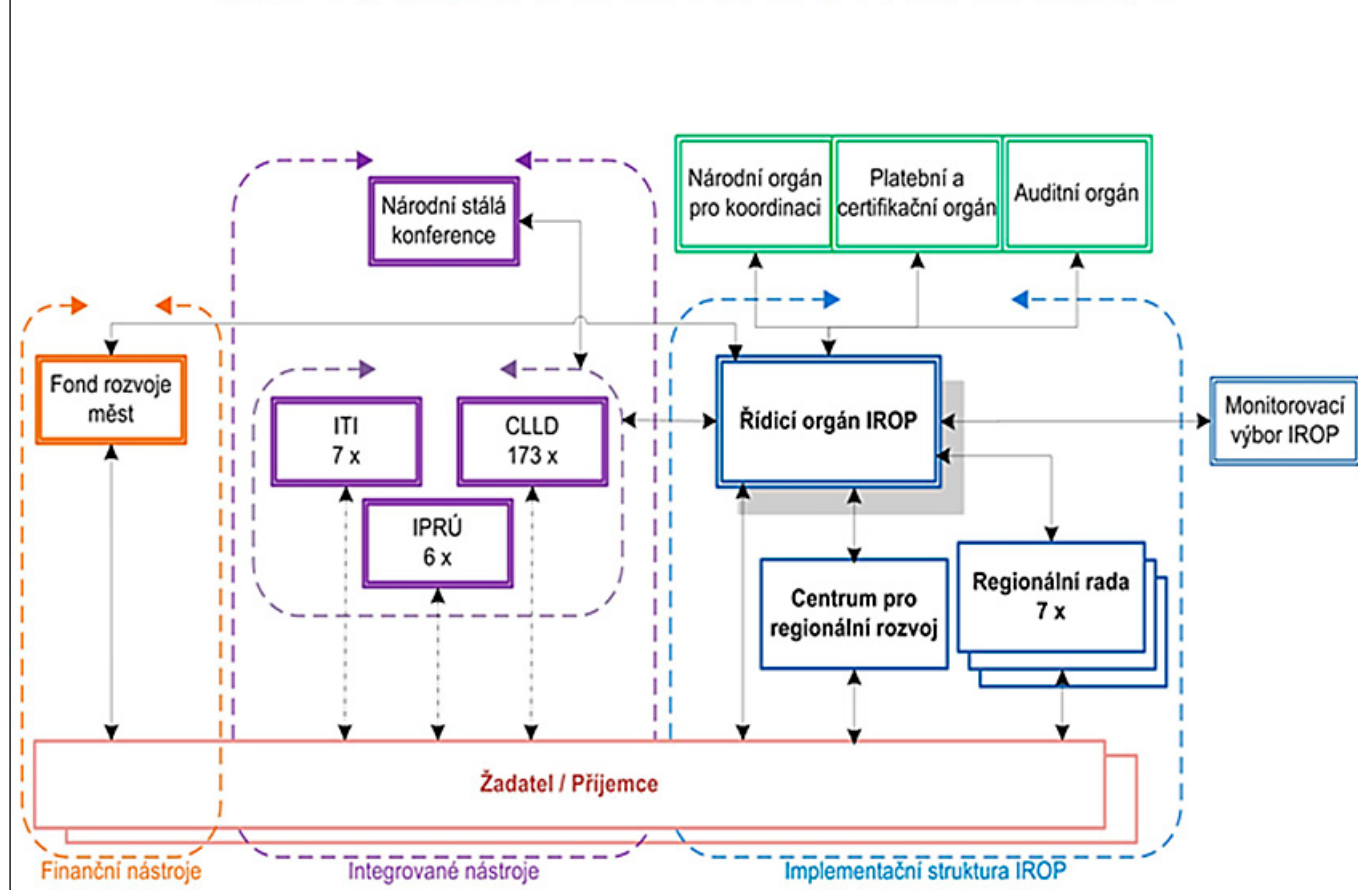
Národní stálá konference

Národní orgán pro koordinaci

Platební a certifikační orgán

Auditní orgán

Fond rozvoje měst

ITI
7 x

CLLD
173 x

IPRÚ
6 x

Řídicí orgán IROP

Monitorovací výbor IROP

Centrum pro regionální rozvoj

Regionální rada
7 x

Žadatel / Příjemce

Finanční nástroje

Integrované nástroje

Implementační struktura IROP